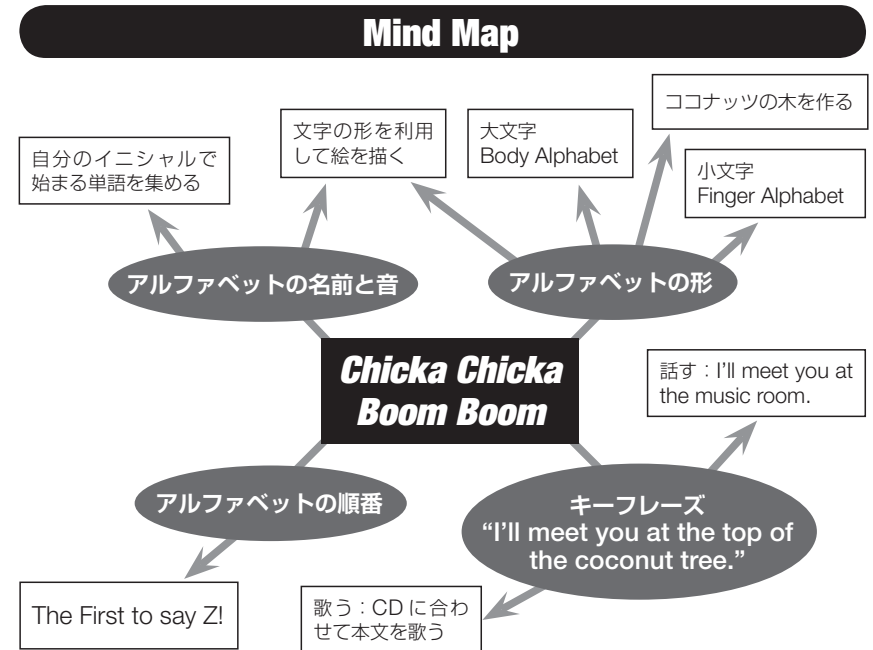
Mind Map

自分のイニシャルで始まる単語を集める

文字の形を利用して絵を描く

大文字
Body Alphabet

ココナッツの木を作る

小文字
Finger Alphabet

アルファベットの名前と音

アルファベットの形

Chicka Chicka Boom Boom

話す：I'll meet you at the music room.

アルファベットの順番

キーフレーズ
"I'll meet you at the top of the coconut tree."

The First to say Z!

歌う：CD に合わせて本文を歌う